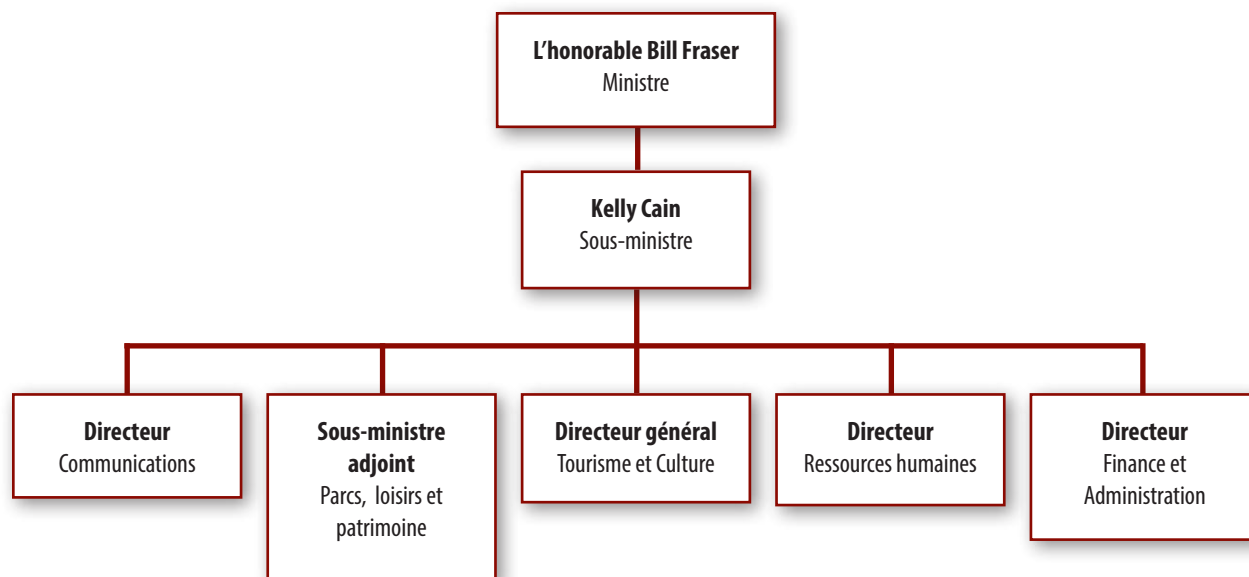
**L'honorable Bill Fraser**
Ministre

**Kelly Cain**
Sous-ministre

**Directeur**
Communications

**Sous-ministre adjoint**
Parcs, loisirs et patrimoine

**Directeur général**
Tourisme et Culture

**Directeur**
Ressources humaines

**Directeur**
Finance et Administration